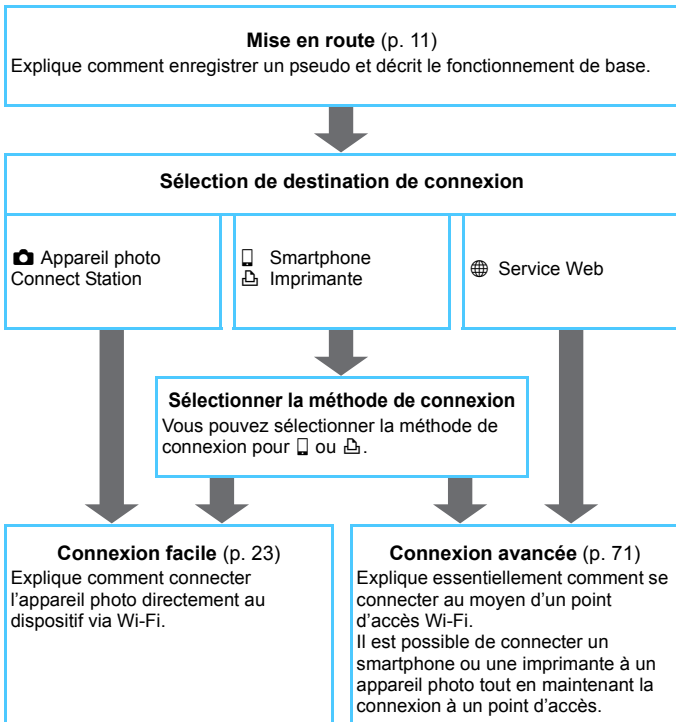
**Mise en route** (p. 11)
Explique comment enregistrer un pseudo et décrit le fonctionnement de base.

**Sélection de destination de connexion**

Appareil photo
Connect Station

Smartphone
Imprimante

Service Web

**Sélectionner la méthode de connexion**
Vous pouvez sélectionner la méthode de connexion pour ou .

**Connexion facile** (p. 23)
Explique comment connecter l'appareil photo directement au dispositif via Wi-Fi.

**Connexion avancée** (p. 71)
Explique essentiellement comment se connecter au moyen d'un point d'accès Wi-Fi.
Il est possible de connecter un smartphone ou une imprimante à un appareil photo tout en maintenant la connexion à un point d'accès.